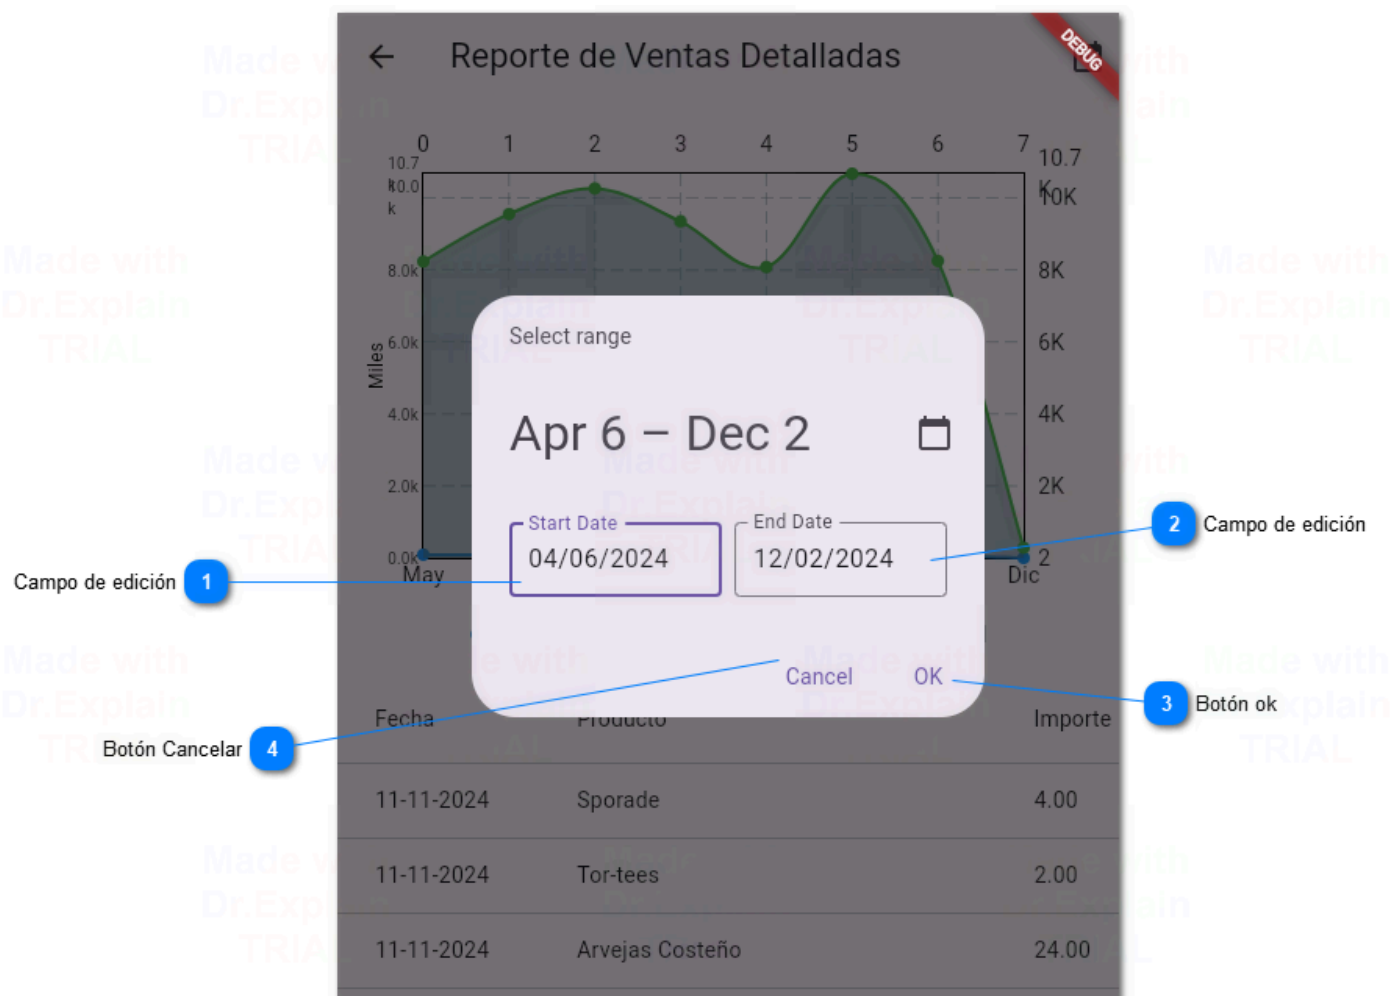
Reporte de Ventas Detalladas

DEBUG

0 1 2 3 4 5 6 7

10.7 k
10.0 k
8.0k
6.0k
4.0k
2.0k
0.0k

Miles

10.7 K
10K
8K
6K
4K
2K
2

May
Dic

Select range

Apr 6 – Dec 2

Start Date
04/06/2024

End Date
12/02/2024

Cancel
OK

Campo de edición 1
2 Campo de edición
3 Botón ok
Botón Cancelar 4

| Fecha | Producto | Importe |
|---|---|---|
| 11-11-2024 | Sporade | 4.00 |
| 11-11-2024 | Tor-tees | 2.00 |
| 11-11-2024 | Arvejas Costeño | 24.00 |

Made with Dr.Explain TRIAL